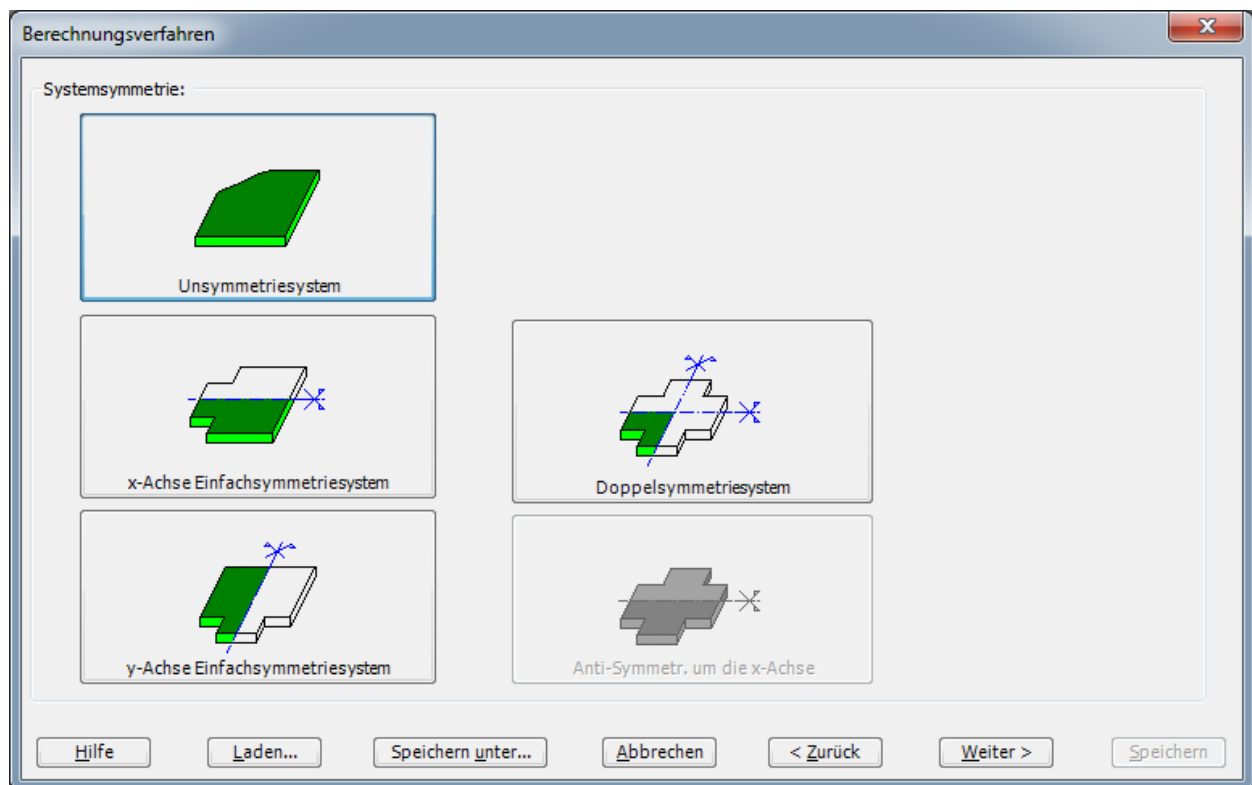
Berechnungsverfahren

Systemsymmetrie:

Unsymmetriesystem

x-Achse Einfachsymmetriesystem

Doppelsymmetriesystem

y-Achse Einfachsymmetriesystem

Anti-Symmetr. um die x-Achse

Hilfe

Laden...

Speichern unter...

Abbrechen

< Zurück

Weiter >

Speichern